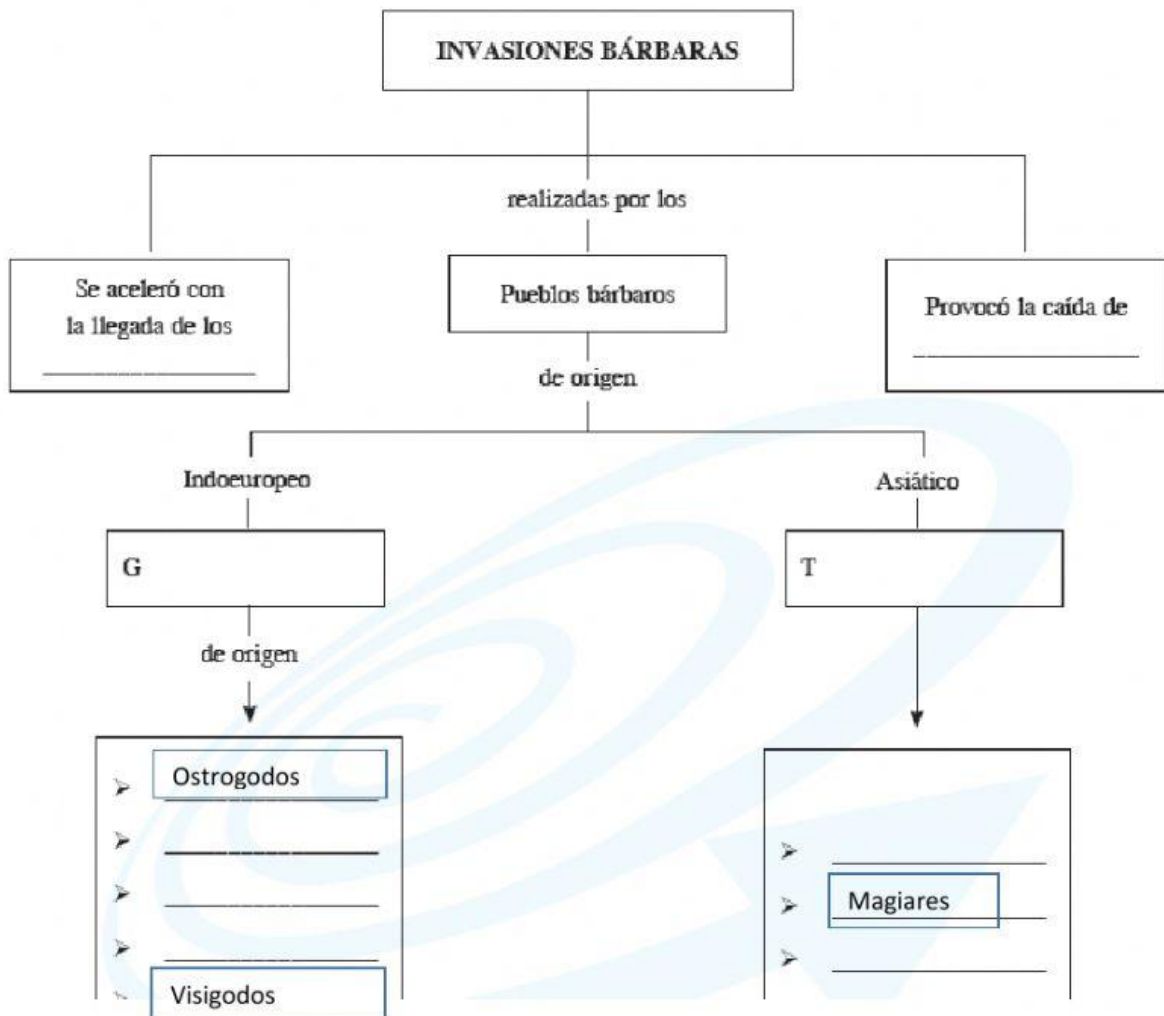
INVASIONES BÁRBARAS

realizadas por los

Se aceleró con la llegada de los ______________

Pueblos bárbaros

Provocó la caída de ______________

de origen

Indoeuropeo

Asiático

G

T

de origen

➢ Ostrogodos
➢ ______________
➢ ______________
➢ ______________
Visigodos

➢ ______________
➢ Magiares
➢ ______________